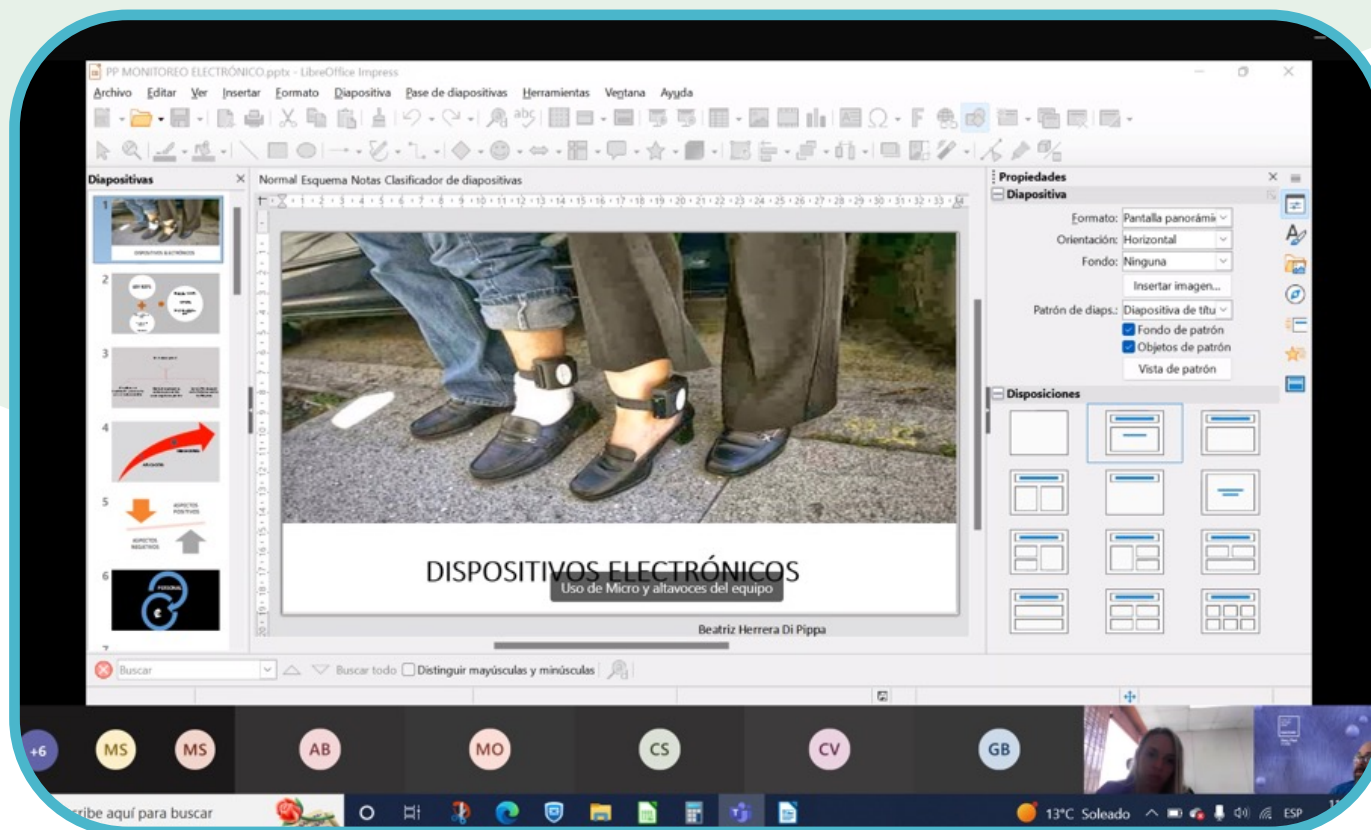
PP MONITOREO ELECTRÓNICO.pptx - LibreOffice Impress

Archivo Editar Ver Insertar Formato Diapositiva Pase de diapositivas Herramientas Ventana Ayuda

Diapositivas

Normal Esquema Notas Clasificador de diapositivas

1
DISPOSITIVOS ELECTRÓNICOS
2
3
4
5
ASPECTOS POSITIVOS
ASPECTOS NEGATIVOS
6
7

DISPOSITIVOS ELECTRÓNICOS

Uso de Micro y altavoces del equipo

Beatriz Herrera Di Pippa

Propiedades
Diapositiva
Formato: Pantalla panorámi
Orientación: Horizontal
Fondo: Ninguna
Insertar imagen...
Patrón de diaps.: Diapositiva de títu
Fondo de patrón
Objetos de patrón
Vista de patrón

Disposiciones

Buscar
Buscar todo
Distinguir mayúsculas y minúsculas

+6 MS MS AB MO CS CV GB

ribe aquí para buscar

13°C Soleado ESP